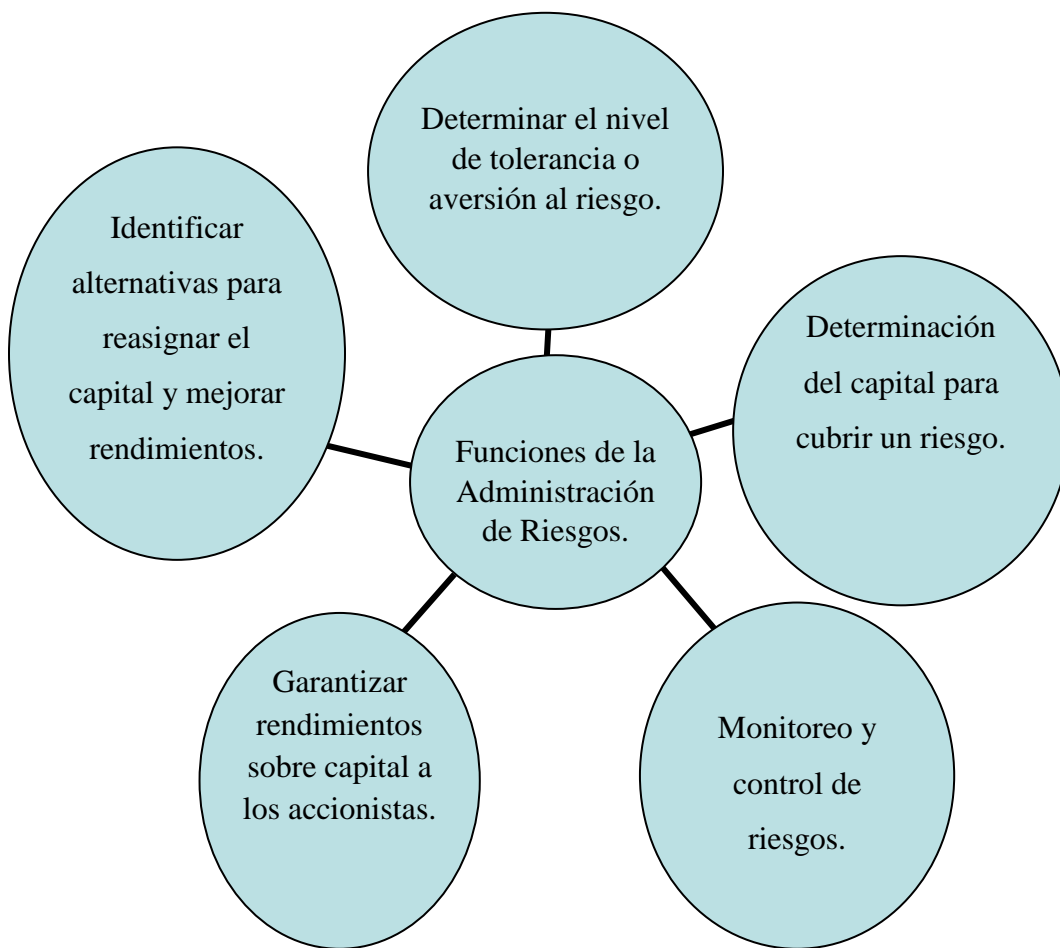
Funciones de la Administración de Riesgos.

Determinar el nivel de tolerancia o aversión al riesgo.

Determinación del capital para cubrir un riesgo.

Monitoreo y control de riesgos.

Garantizar rendimientos sobre capital a los accionistas.

Identificar alternativas para reasignar el capital y mejorar rendimientos.